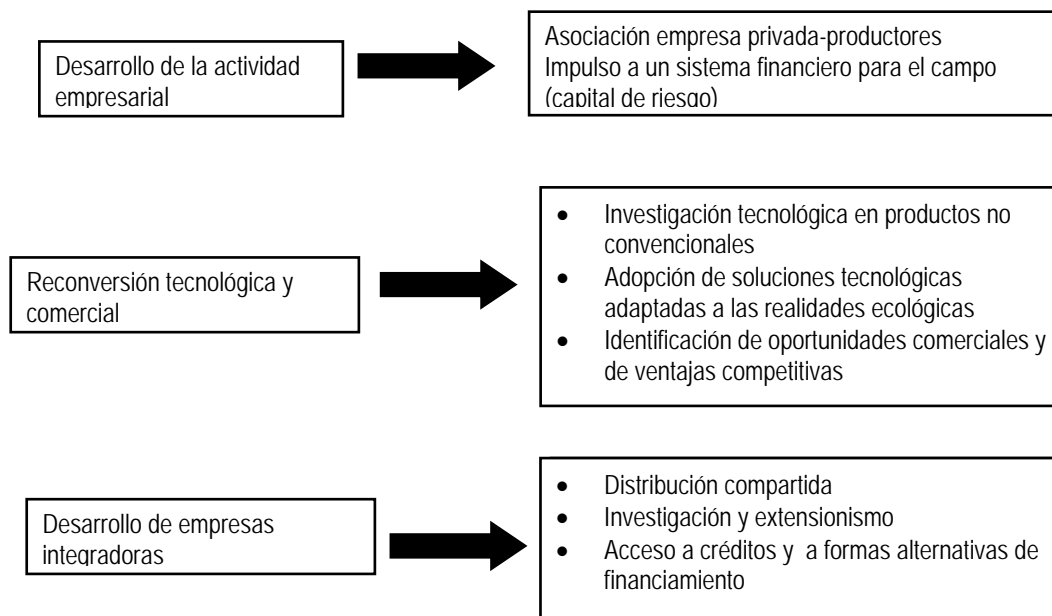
Desarrollo de la actividad empresarial

Asociación empresa privada-productores
Impulso a un sistema financiero para el campo (capital de riesgo)

Reconversión tecnológica y comercial

- Investigación tecnológica en productos no convencionales
- Adopción de soluciones tecnológicas adaptadas a las realidades ecológicas
- Identificación de oportunidades comerciales y de ventajas competitivas

Desarrollo de empresas integradoras

- Distribución compartida
- Investigación y extensionismo
- Acceso a créditos y a formas alternativas de financiamiento